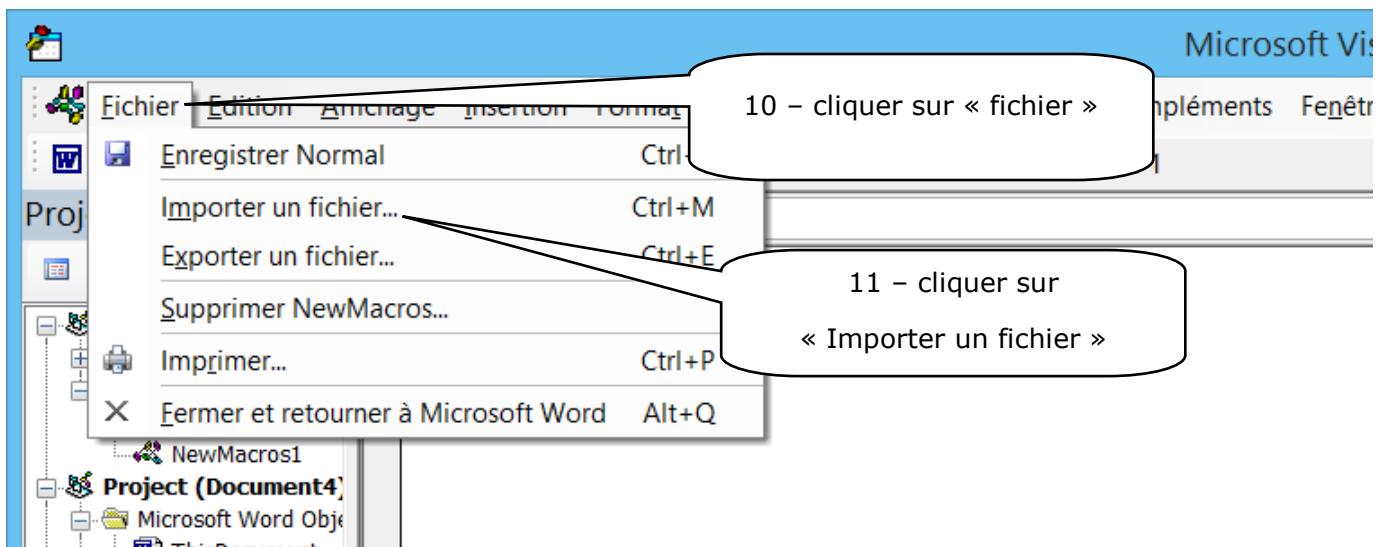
Microsoft Vis

Fichier Edition Affichage Insertion Format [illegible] mpléments Fenêtr

10 – cliquer sur « fichier »

Enregistrer Normal Ctrl+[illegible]

Importer un fichier... Ctrl+M

Exporter un fichier... Ctrl+E

11 – cliquer sur

« Importer un fichier »

Supprimer NewMacros...

Imprimer... Ctrl+P

Fermer et retourner à Microsoft Word Alt+Q

Proj

NewMacros1

Project (Document4)

Microsoft Word Obje